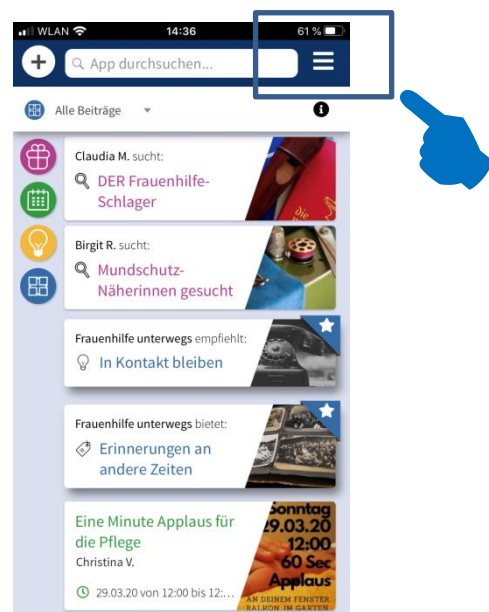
WLAN 14:36 61 %

App durchsuchen...

Alle Beiträge

Claudia M. sucht:
DER Frauenhilfe-Schlager

Birgit R. sucht:
Mundschutz-Näherinnen gesucht

Frauenhilfe unterwegs empfiehlt:
In Kontakt bleiben

Frauenhilfe unterwegs bietet:
Erinnerungen an andere Zeiten

Eine Minute Applaus für die Pflege
Christina V.
29.03.20 von 12:00 bis 12:...

Sonntag 29.03.20 12:00 60 Sec Applaus AN DEINEM FENSTER BALKON IM GARTEN